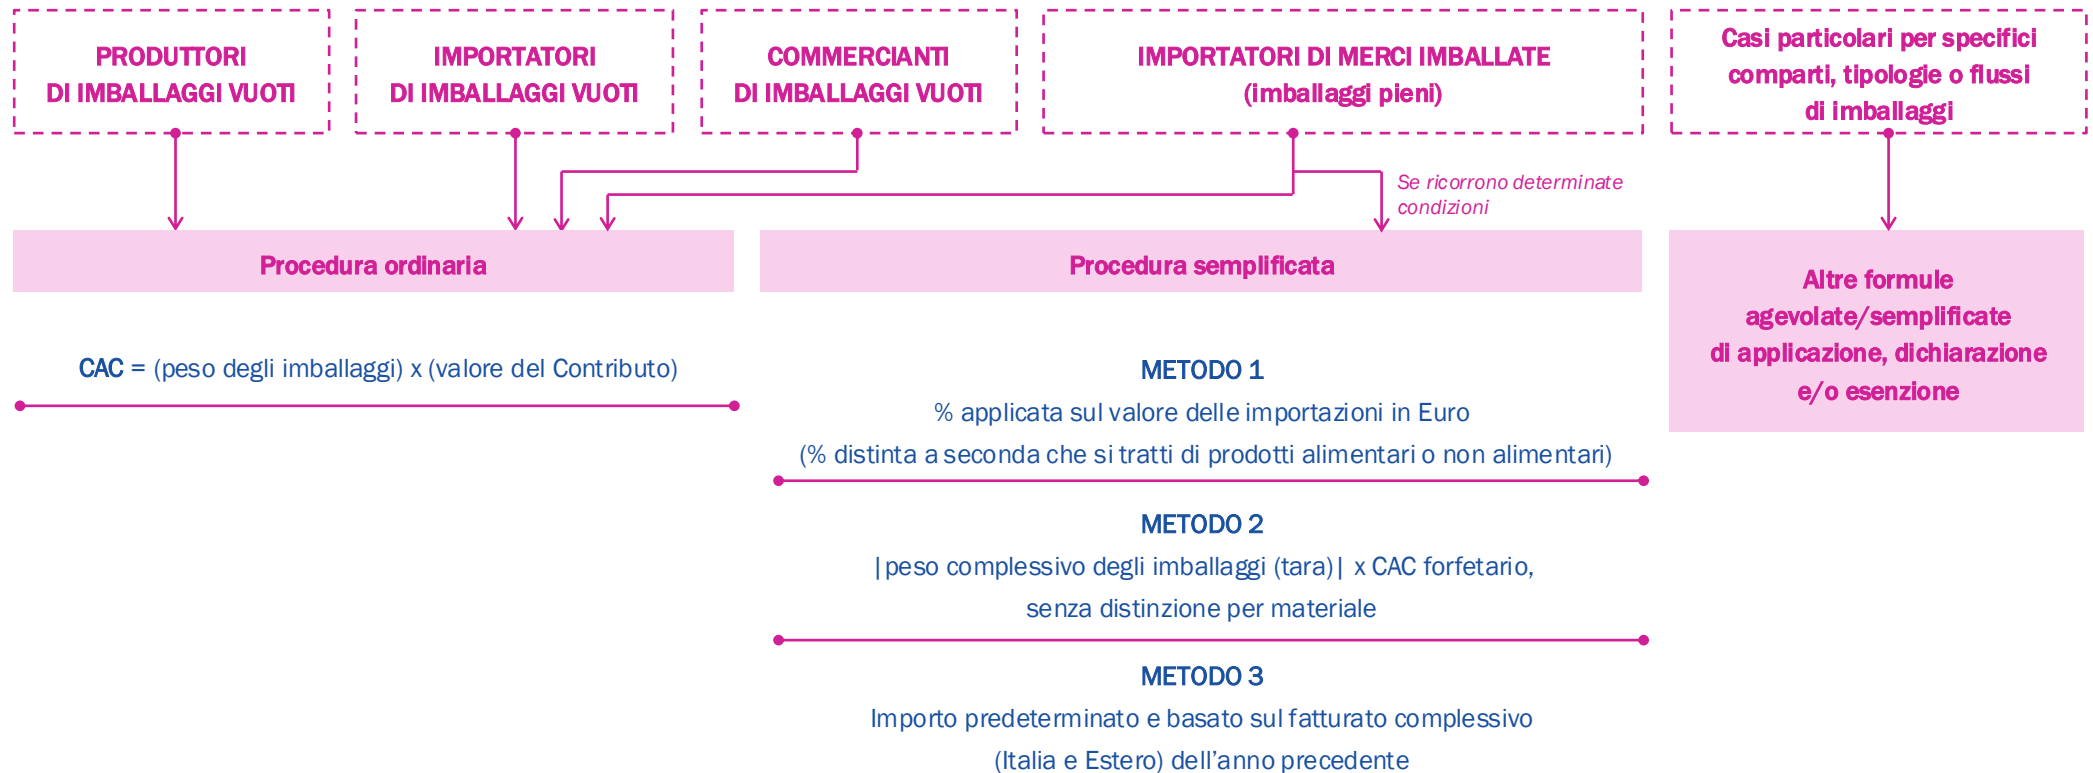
PRODUTTORI DI IMBALLAGGI VUOTI

IMPORTATORI DI IMBALLAGGI VUOTI

COMMERCIANTI DI IMBALLAGGI VUOTI

IMPORTATORI DI MERCI IMBALLATE (imballaggi pieni)

Casi particolari per specifici comparti, tipologie o flussi di imballaggi

Se ricorrono determinate condizioni

Procedura ordinaria

Procedura semplificata

Altre formule agevolate/semplificate di applicazione, dichiarazione e/o esenzione

CAC = (peso degli imballaggi) x (valore del Contributo)

METODO 1
% applicata sul valore delle importazioni in Euro
(% distinta a seconda che si tratti di prodotti alimentari o non alimentari)

METODO 2
|peso complessivo degli imballaggi (tara)| x CAC forfetario, senza distinzione per materiale

METODO 3
Importo predeterminato e basato sul fatturato complessivo (Italia e Estero) dell'anno precedente